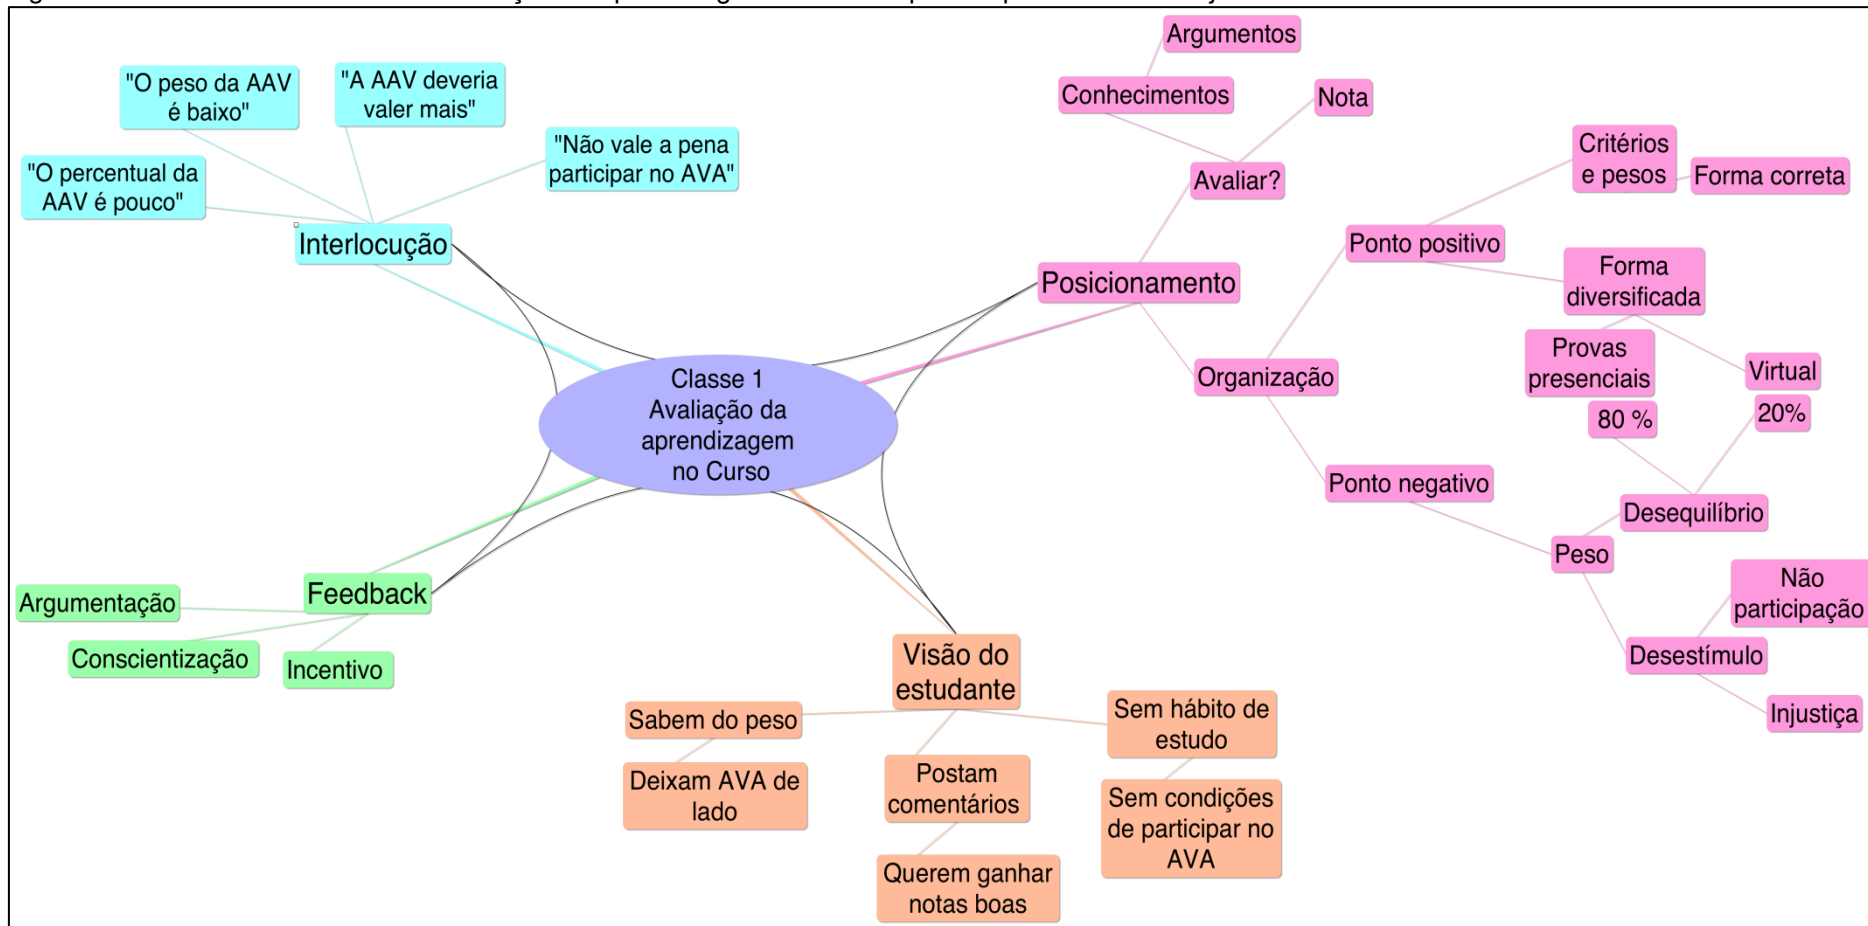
Classe 1
Avaliação da aprendizagem no Curso

Interlocução

"O peso da AAV é baixo"

"A AAV deveria valer mais"

"Não vale a pena participar no AVA"

"O percentual da AAV é pouco"

Posicionamento

Avaliar?

Conhecimentos

Argumentos

Nota

Organização

Ponto positivo

Critérios e pesos

Forma correta

Forma diversificada

Provas presenciais

80 %

Virtual

20%

Ponto negativo

Peso

Desequilíbrio

Desestímulo

Não participação

Injustiça

Feedback

Argumentação

Conscientização

Incentivo

Visão do estudante

Sabem do peso

Deixam AVA de lado

Postam comentários

Querem ganhar notas boas

Sem hábito de estudo

Sem condições de participar no AVA